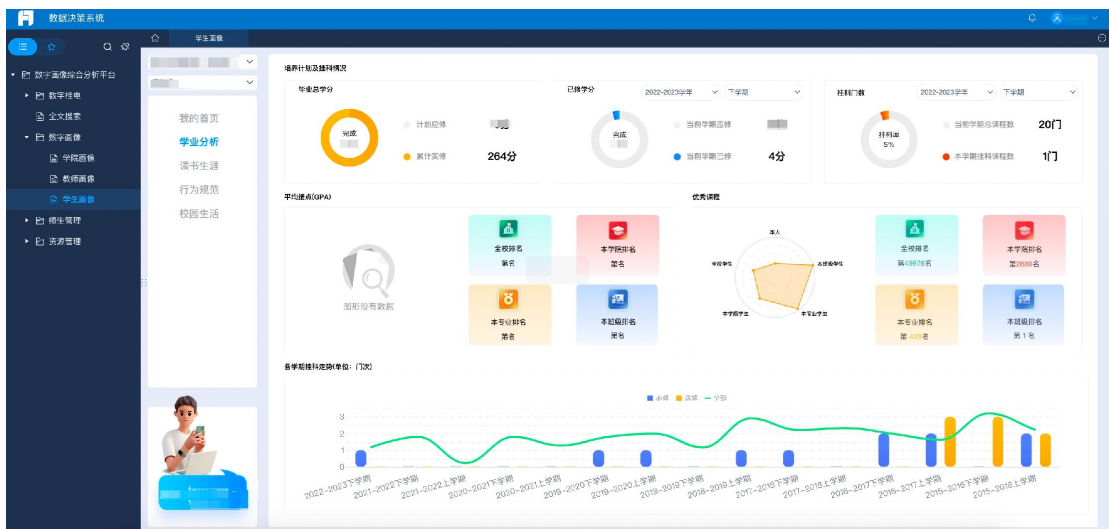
数据决策系统

数字画像综合分析平台
数字档电
全文搜索
数字画像
学院画像
教师画像
学生画像
师生管理
资源管理

学生画像

我的首页
学业分析
读书生涯
行为规范
校园生活

培养计划及挂科情况

毕业总学分
完成
计划应修 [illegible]
累计实修 264分

已修学分
2022-2023学年 下学期
完成
当前学期应修 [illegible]
当前学期已修 4分

挂科门数
2022-2023学年 下学期
挂科率 5%
当前学期总课程数 20门
本学期挂科课程数 1门

平均绩点(GPA)
图形没有数据
全校排名
第名
本学院排名
第名
本专业排名
第名
本班级排名
第名

优秀课程
本人
本班级学生
本学院学生
本专业学生
全校学生
全校排名
第49678名
本学院排名
第2698名
本专业排名
第428名
本班级排名
第1名

各学期挂科走势(单位:门次)
必修 选修 全部
3
2
1
0
2022-2023下学期 2021-2022下学期 2021-2022上学期 2020-2021下学期 2020-2021上学期 2019-2020下学期 2019-2020上学期 2018-2019下学期 2018-2019上学期 2017-2018下学期 2017-2018上学期 2016-2017下学期 2016-2017上学期 2015-2016下学期 2015-2016上学期